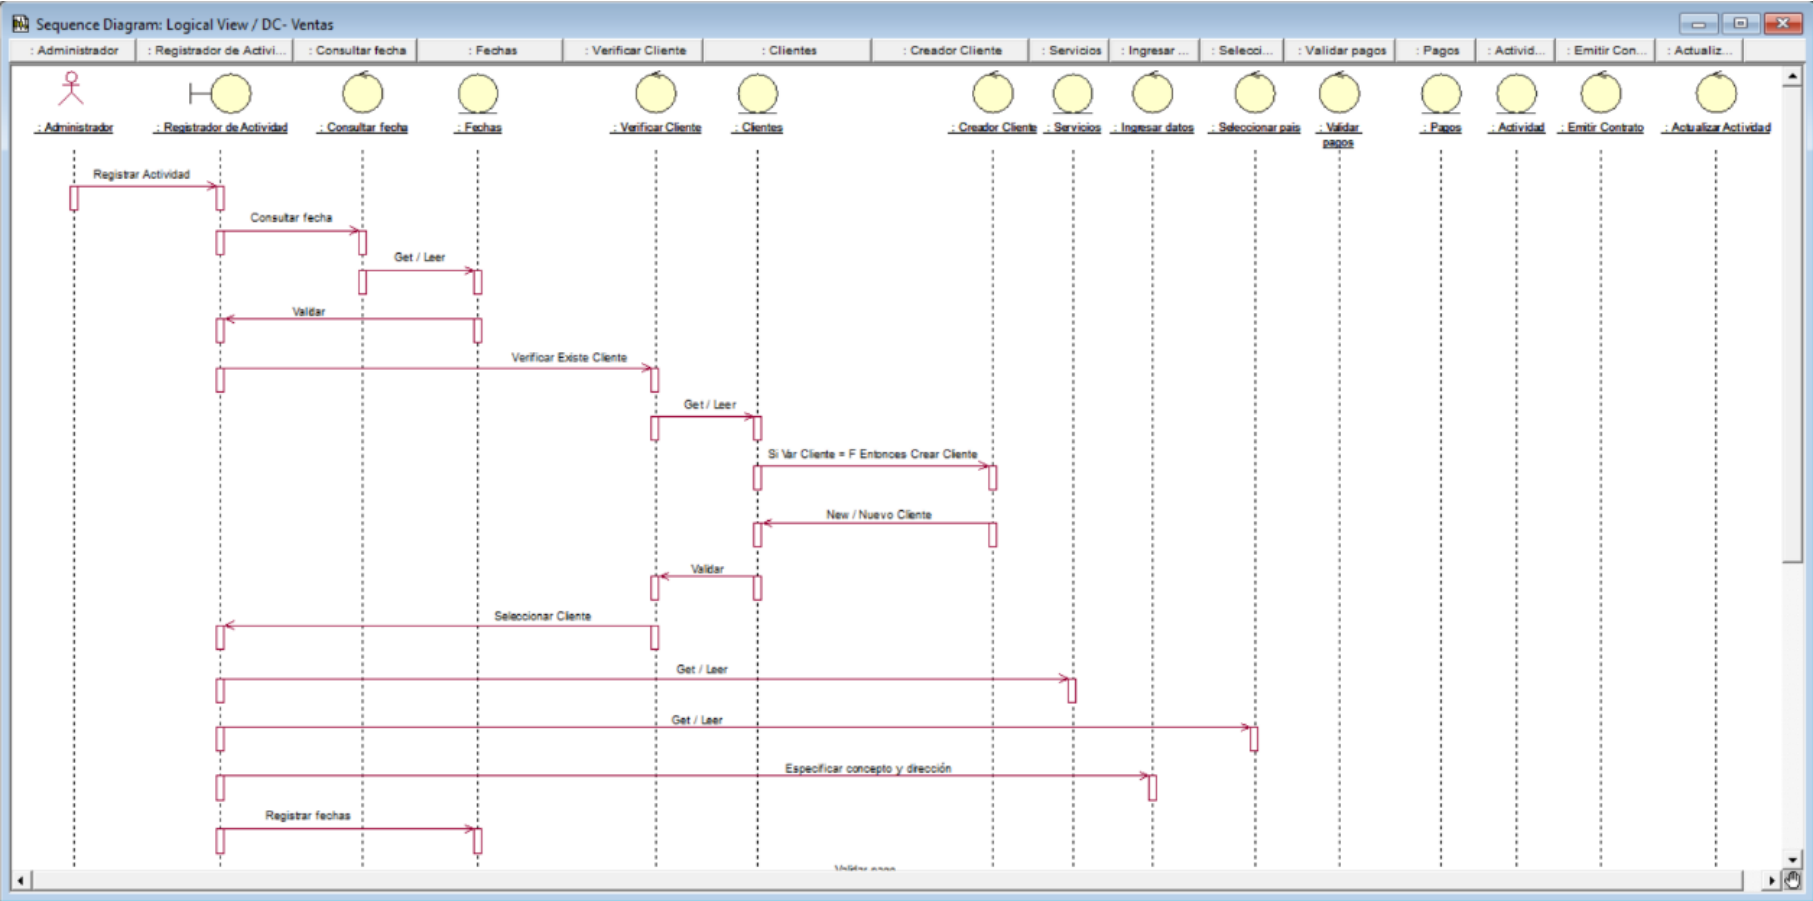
Sequence Diagram: Logical View / DC- Ventas

: Administrador | : Registrador de Activi... | : Consultar fecha | : Fechas | : Verificar Cliente | : Clientes | : Creador Cliente | : Servicios | : Ingresar ... | : Selecci... | : Validar pagos | : Pagos | : Activid... | : Emitir Con... | : Actualiz...

: Administrador
: Registrador de Actividad
: Consultar fecha
: Fechas
: Verificar Cliente
: Clientes
: Creador Cliente
: Servicios
: Ingresar datos
: Seleccionar pais
: Validar pagos
: Pagos
: Actividad
: Emitir Contrato
: Actualizar Actividad

Registrar Actividad
Consultar fecha
Get / Leer
Validar
Verificar Existe Cliente
Get / Leer
Si Var Cliente = F Entonces Crear Cliente
New / Nuevo Cliente
Validar
Seleccionar Cliente
Get / Leer
Get / Leer
Especificar concepto y dirección
Registrar fechas
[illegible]